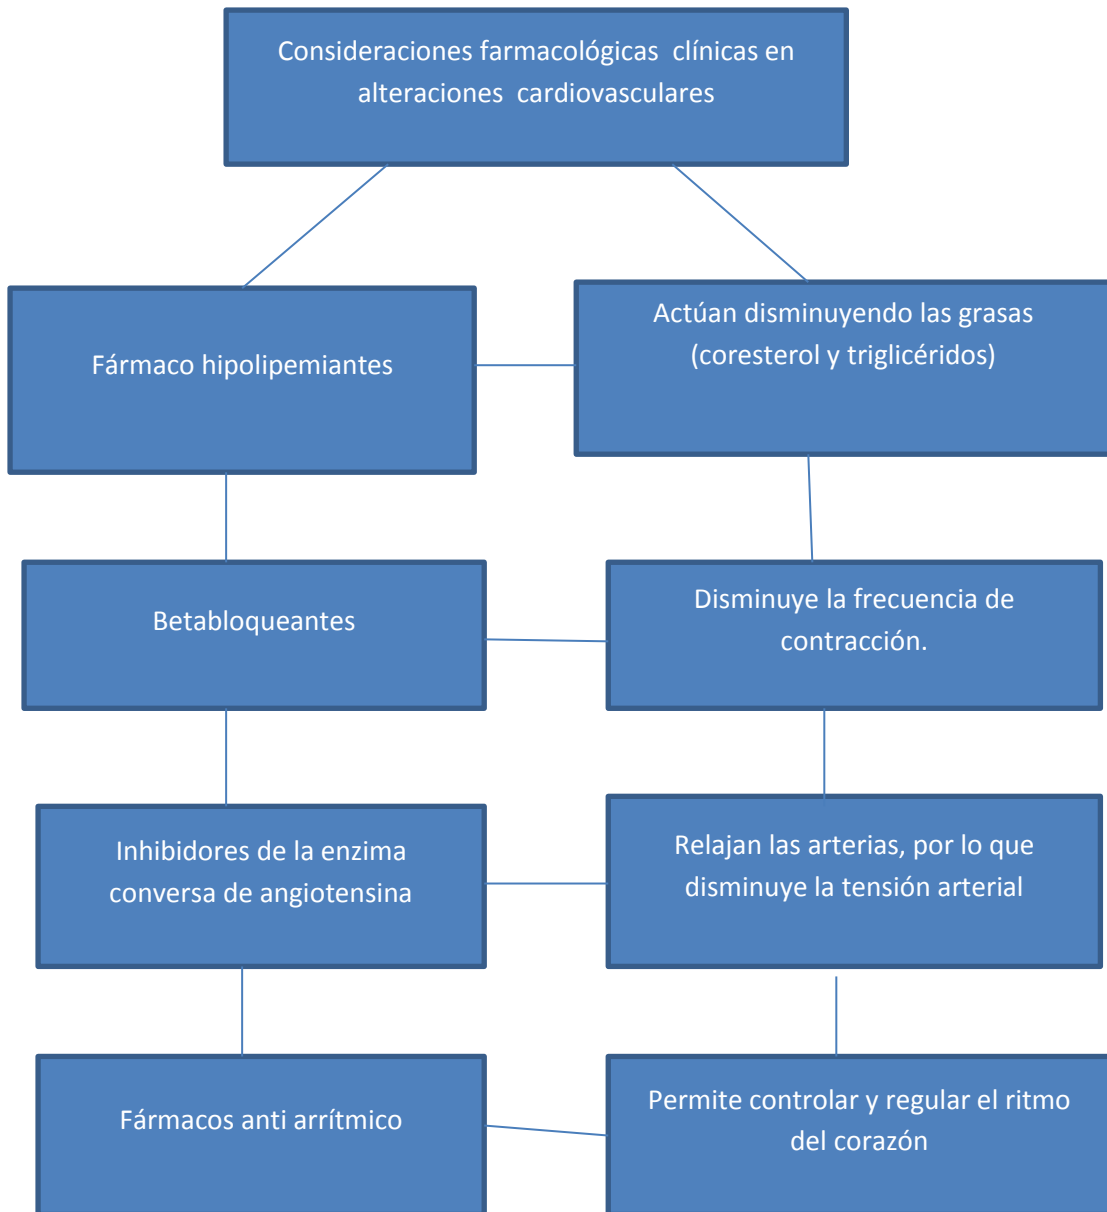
Consideraciones farmacológicas clínicas en alteraciones cardiovasculares

Fármaco hipolipemiantes

Actúan disminuyendo las grasas (coresterol y triglicéridos)

Betabloqueantes

Disminuye la frecuencia de contracción.

Inhibidores de la enzima conversa de angiotensina

Relajan las arterias, por lo que disminuye la tensión arterial

Fármacos anti arrítmico

Permite controlar y regular el ritmo del corazón